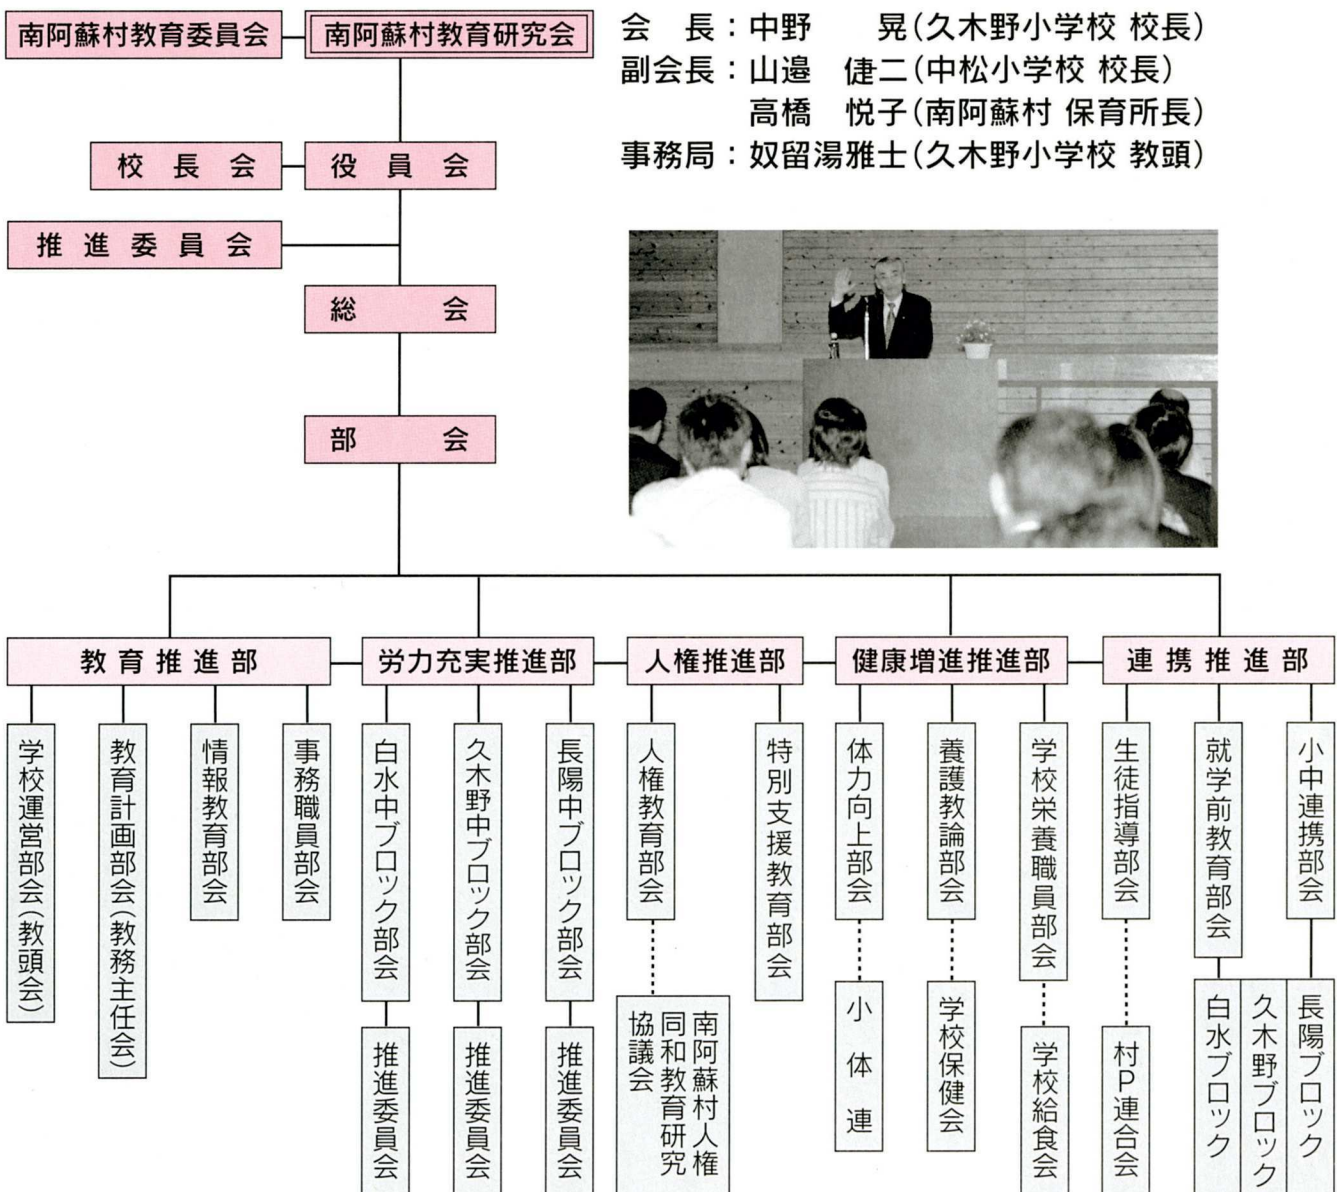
南阿蘇村教育委員会　南阿蘇村教育研究会

会　長：中野　　晃（久木野小学校 校長）
副会長：山邉　徒二（中松小学校 校長）
　　　　高橋　悦子（南阿蘇村 保育所長）
事務局：奴留湯雅士（久木野小学校 教頭）

校長会　役員会
推進委員会
総会
部会

教育推進部
学校運営部会（教頭会）
教育計画部会（教務主任会）
情報教育部会
事務職員部会

労力充実推進部
白水中ブロック部会
推進委員会
久木野中ブロック部会
推進委員会
長陽中ブロック部会
推進委員会

人権推進部
人権教育部会
南阿蘇村人権同和教育研究協議会
特別支援教育部会

健康増進推進部
体力向上部会
小体連
養護教諭部会
学校保健会
学校栄養職員部会
学校給食会

連携推進部
生徒指導部会
村P連合会
就学前教育部会
白水ブロック
久木野ブロック
長陽ブロック
小中連携部会